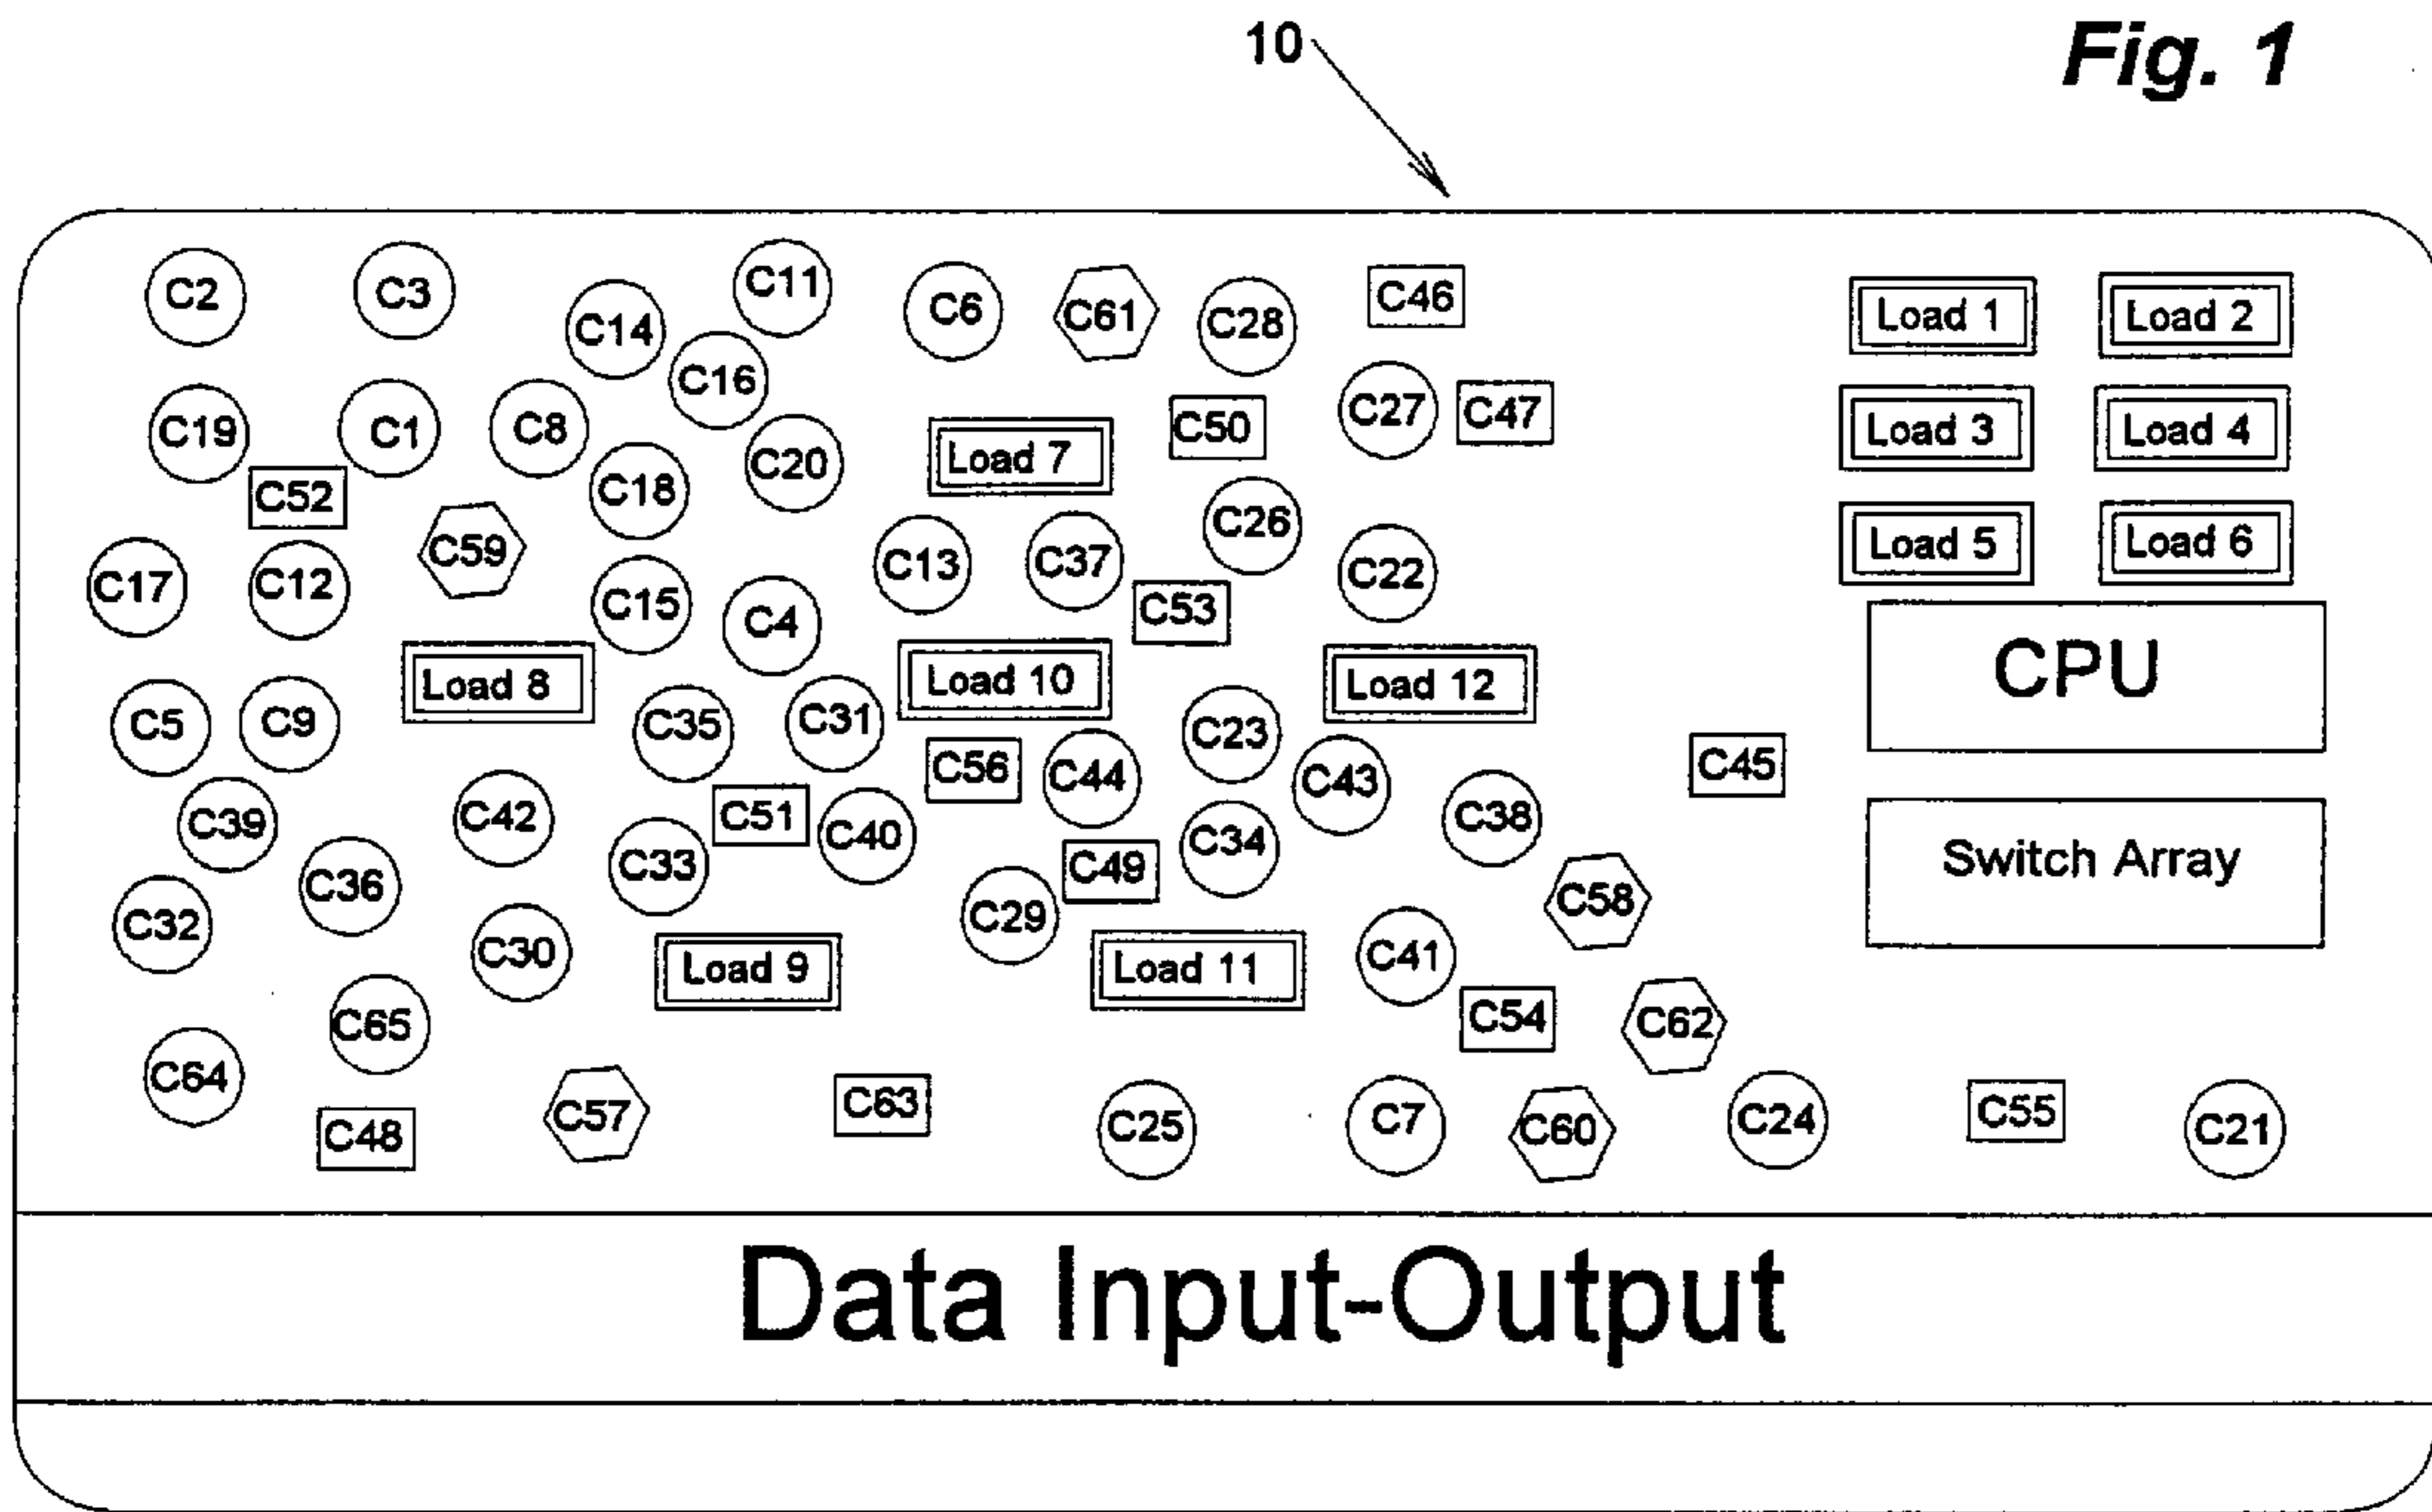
10

Fig. 1

C2 C3 C14 C11 C6 C61 C28 C46 Load 1 Load 2

C16 C19 C1 C8 C20 Load 7 C50 C27 C47 Load 3 Load 4

C52 C18 C26 Load 5 Load 6

C59 C17 C12 C15 C4 C13 C37 C53 C22

Load 8 Load 10 Load 12 CPU

C5 C9 C35 C31 C23

C56 C44 C43 C45

C39 C42 C51 C40 C34 C38

C36 C33 C49 Switch Array

C32 C29 C58

C30 Load 9 Load 11 C41

C65 C54 C62

C64 C48 C57 C63 C25 C7 C60 C24 C55 C21

Data Input-Output